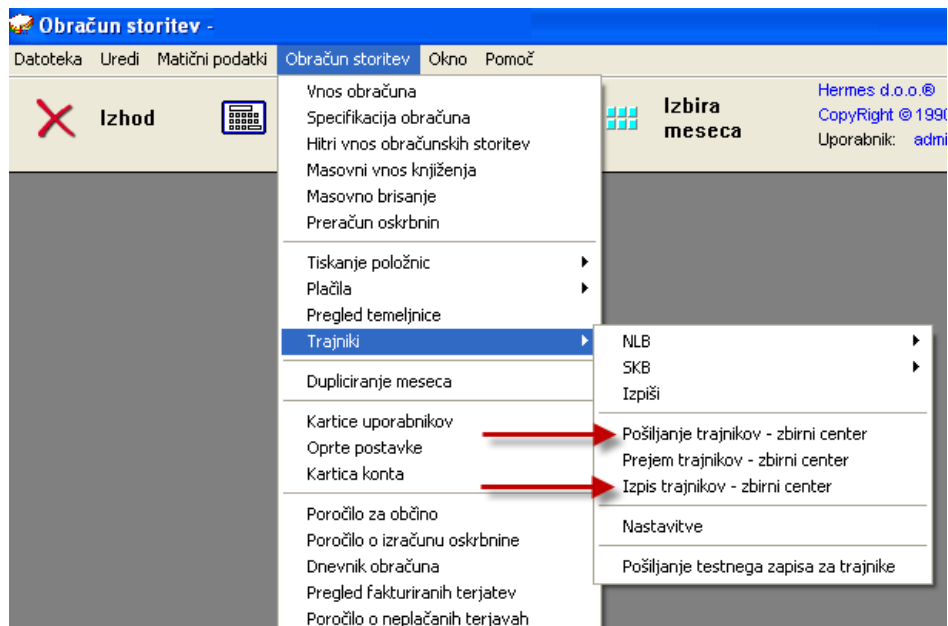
Obračun storitev -

Datoteka Uredi Matični podatki Obračun storitev Okno Pomoč

Izhod

Izbira meseca

Hermes d.o.o.®
CopyRight © 1990
Uporabnik: admi

Vnos obračuna
Specifikacija obračuna
Hitri vnos obračunskih storitev
Masovni vnos knjiženja
Masovno brisanje
Preračun oskrbnin

Tiskanje položnic
Plačila
Pregled temeljnice
Trajniki

Dupliciranje meseca

Kartice uporabnikov
Oprte postavke
Kartica konta

Poročilo za občino
Poročilo o izračunu oskrbnine
Dnevnik obračuna
Pregled fakturiranih terjatev
Poročilo o neplačanih terjavah

NLB
SKB
Izpiši

Pošiljanje trajnikov - zbirni center
Prejem trajnikov - zbirni center
Izpis trajnikov - zbirni center

Nastavitve

Pošiljanje testnega zapisa za trajnike